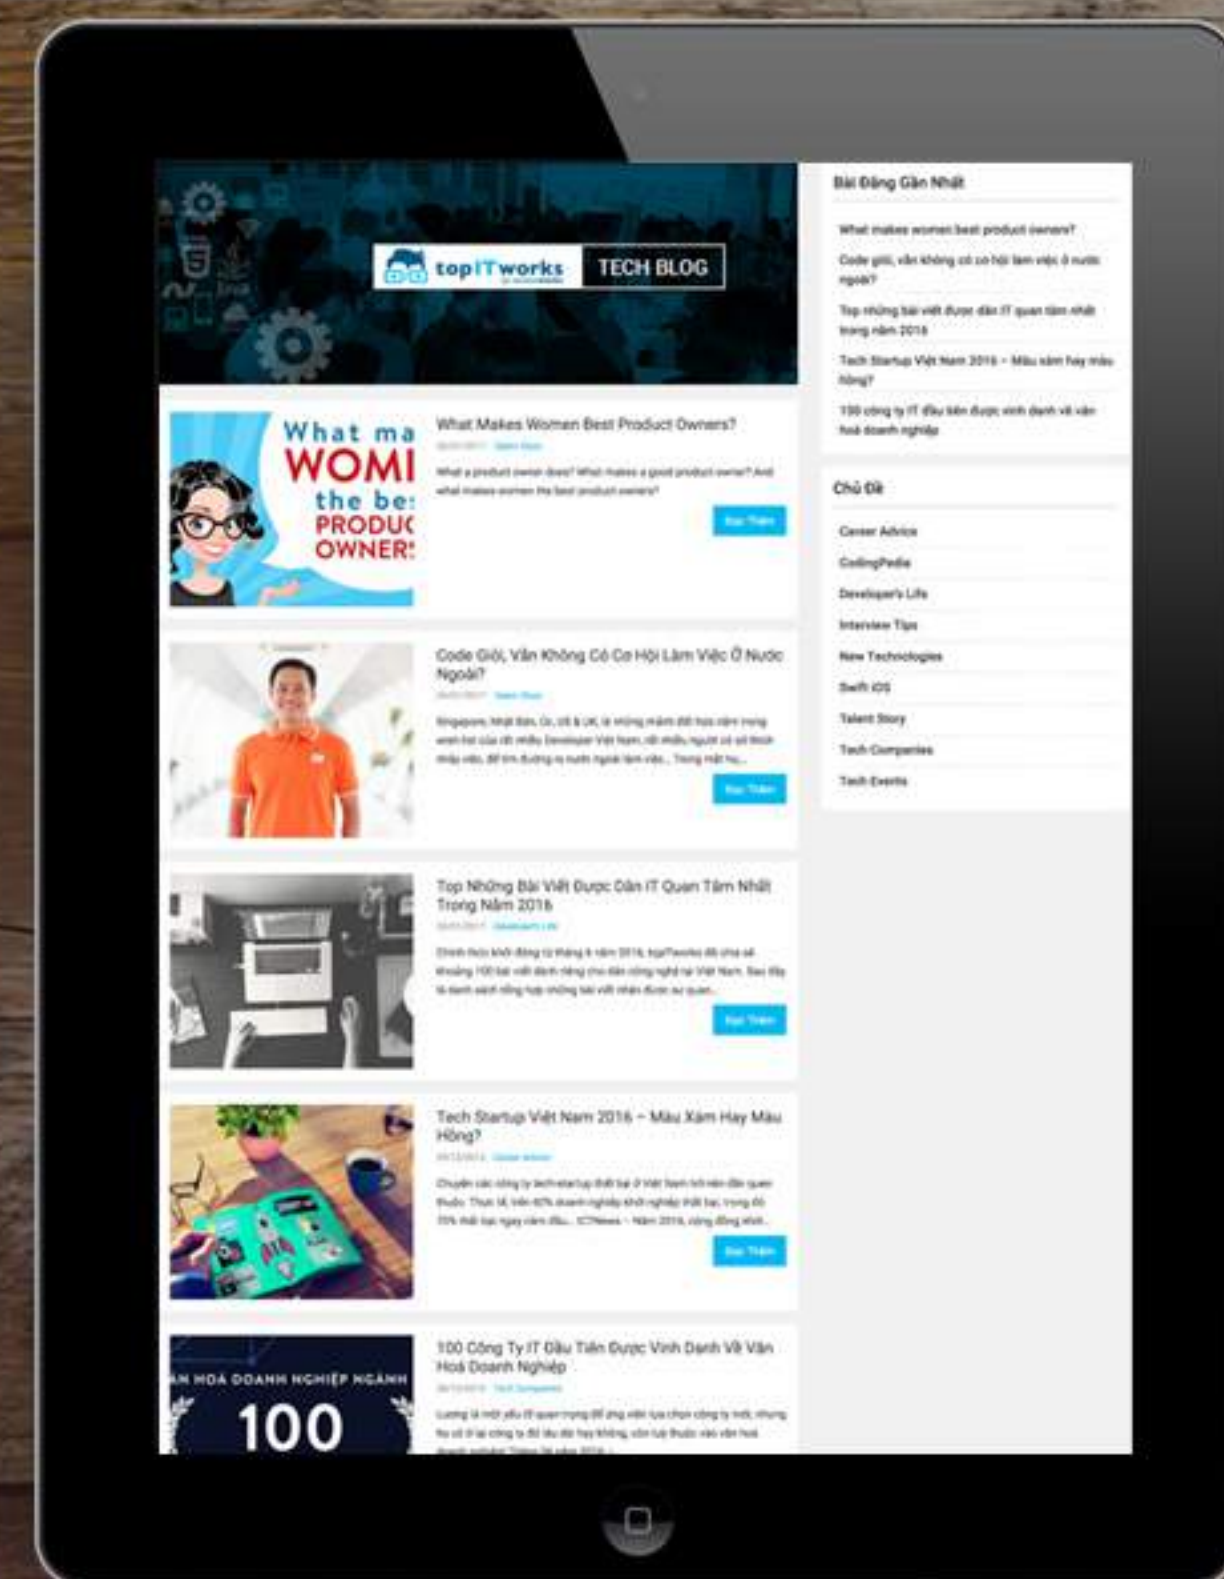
topITworks TECH BLOG

What ma
WOMI
the be:
PRODUC
OWNER!

What Makes Women Best Product Owners?

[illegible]

What a product owner does? What makes a good product owner? And what makes women the best product owners?

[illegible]

Code Giỏi, Vẫn Không Có Cơ Hội Làm Việc Ở Nước Ngoài?

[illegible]

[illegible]

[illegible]

Top Những Bài Viết Được Dân IT Quan Tâm Nhất Trong Năm 2016

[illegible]

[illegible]

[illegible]

Tech Startup Việt Nam 2016 – Màu Xám Hay Màu Hồng?

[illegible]

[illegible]

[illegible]

AN HOÁ DOANH NGHIỆP NGÀNH
100

100 Công Ty IT Đầu Tiên Được Vinh Danh Về Văn Hoá Doanh Nghiệp

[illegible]

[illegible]

Bài Đăng Gần Nhất

What makes women best product owners?

Code giỏi, vẫn không có cơ hội làm việc ở nước ngoài?

Top những bài viết được dân IT quan tâm nhất trong năm 2016

Tech Startup Việt Nam 2016 – Màu xám hay màu hồng?

100 công ty IT đầu tiên được vinh danh về văn hoá doanh nghiệp

Chủ Đề

Career Advice

CodingPedia

Developer's Life

Interview Tips

New Technologies

Swift iOS

Talent Story

Tech Companies

Tech Events